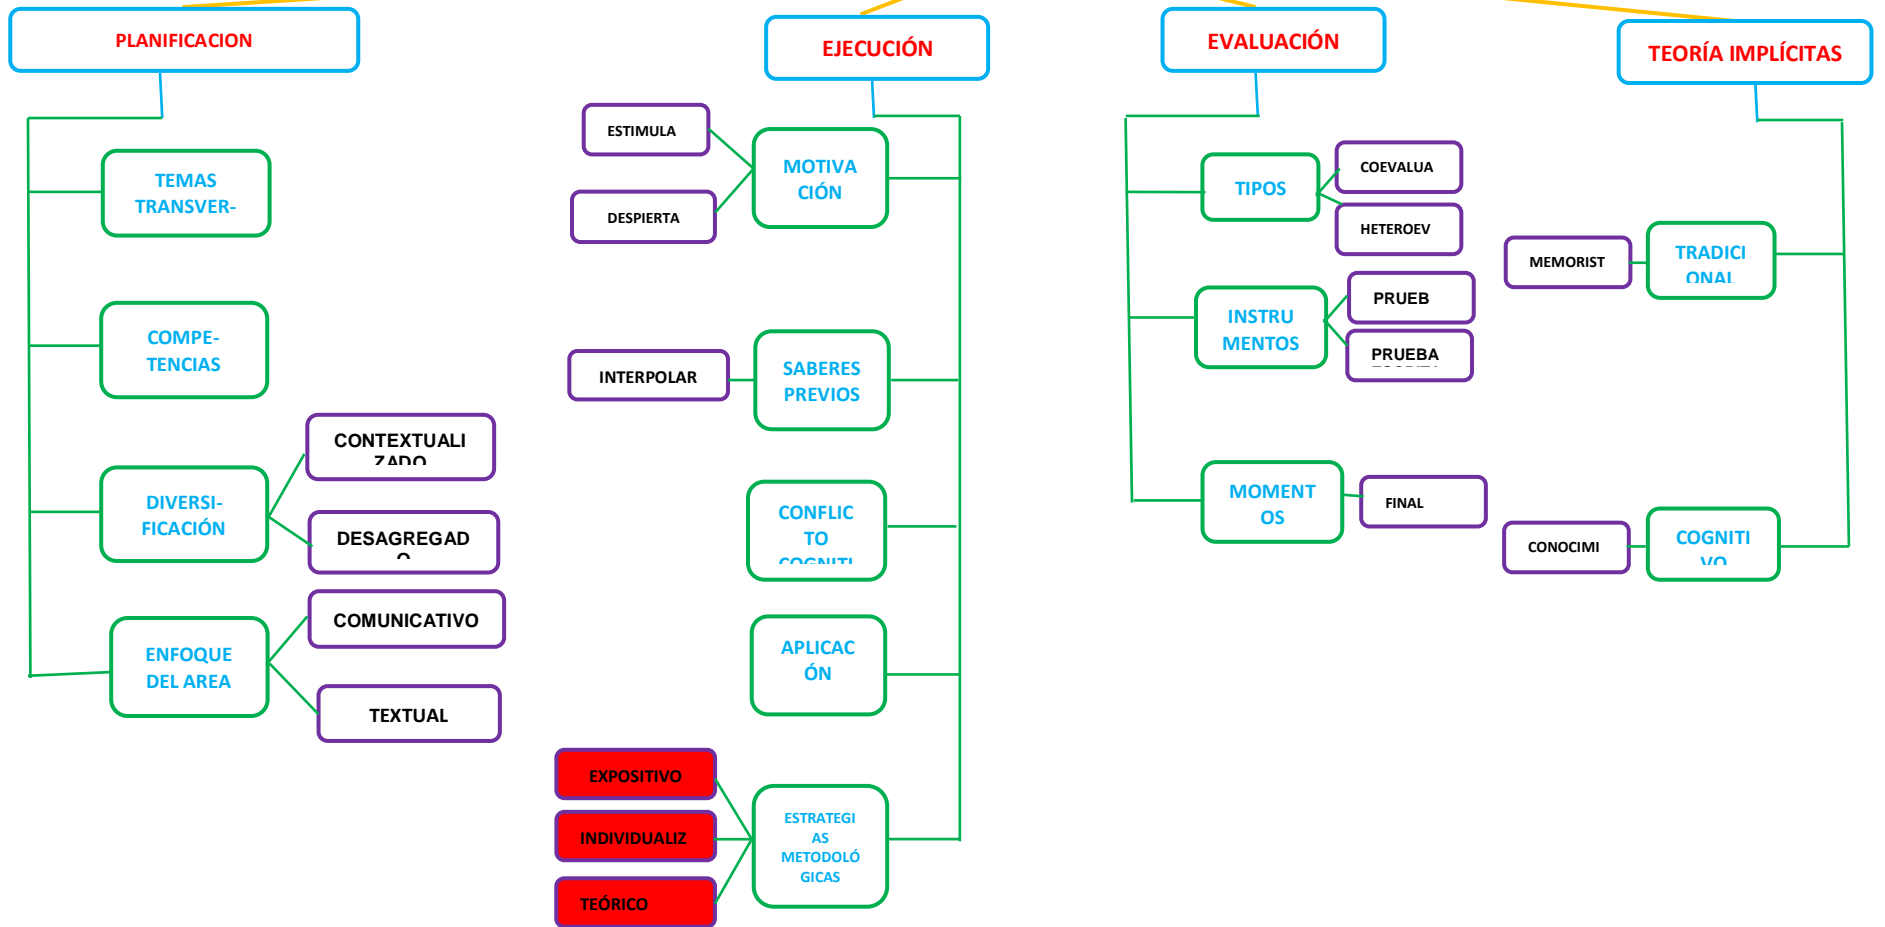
PLANIFICACION

TEMAS TRANSVER-

COMPE-TENCIAS

DIVERSI-FICACIÓN

CONTEXTUALI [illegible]

DESAGREGAD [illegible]

ENFOQUE DEL AREA

COMUNICATIVO

TEXTUAL

EJECUCIÓN

ESTIMULA

DESPIERTA

MOTIVA CIÓN

INTERPOLAR

SABERES PREVIOS

CONFLIC TO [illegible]

APLICAC ÓN

EXPOSITIVO

INDIVIDUALIZ

TEÓRICO

ESTRATEGI AS METODOLÓ GICAS

EVALUACIÓN

TIPOS

COEVALUA

HETEROEV

INSTRU MENTOS

PRUEB

PRUEBA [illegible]

MOMENT OS

FINAL

TEORÍA IMPLÍCITAS

MEMORIST

TRADICI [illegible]

CONOCIMI

COGNITI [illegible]